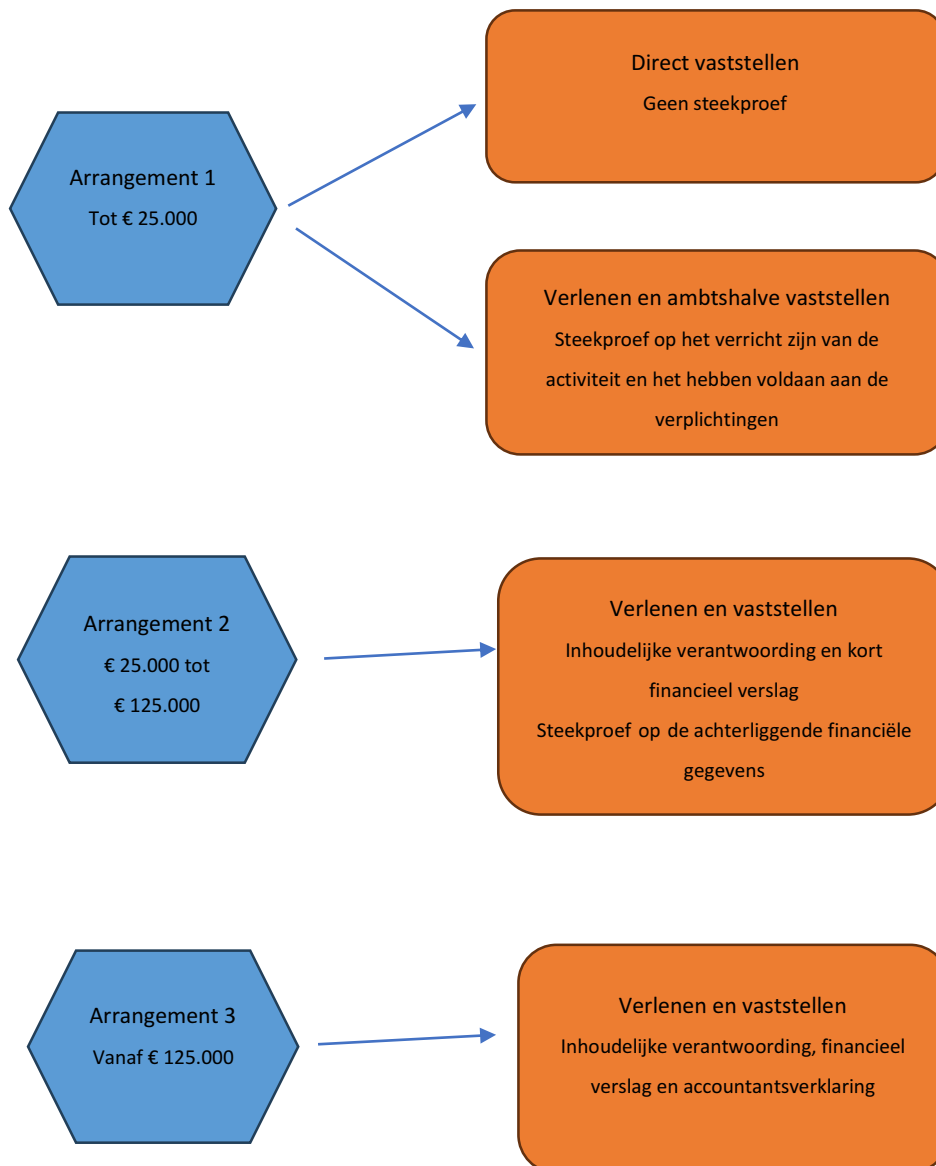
Arrangement 1
Tot € 25.000

Direct vaststellen
Geen steekproef

Verlenen en ambtshalve vaststellen
Steekproef op het verricht zijn van de activiteit en het hebben voldaan aan de verplichtingen

Arrangement 2
€ 25.000 tot
€ 125.000

Verlenen en vaststellen
Inhoudelijke verantwoording en kort financieel verslag
Steekproef op de achterliggende financiële gegevens

Arrangement 3
Vanaf € 125.000

Verlenen en vaststellen
Inhoudelijke verantwoording, financieel verslag en accountantsverklaring